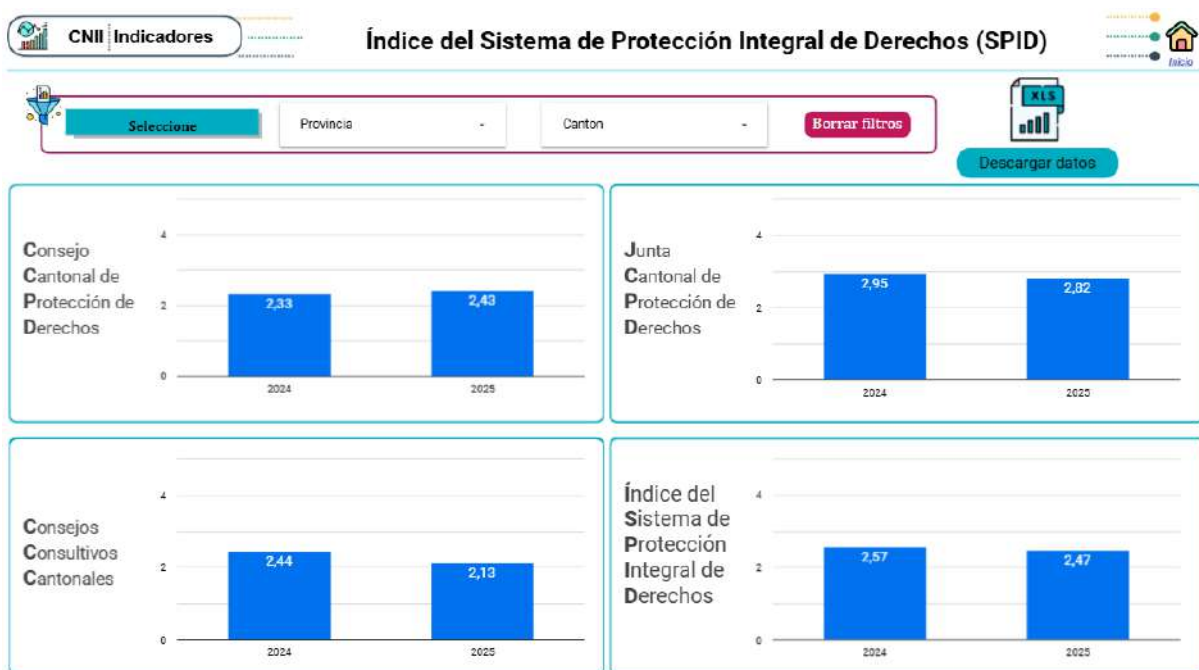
CNII Indicadores

Índice del Sistema de Protección Integral de Derechos (SPID)

Inicio

Seleccione

Provincia -

Canton -

Borrar filtros

XLS

Descargar datos

Consejo Cantonal de Protección de Derechos

4
2
0
2,33
2,43
2024
2025

Junta Cantonal de Protección de Derechos

4
2
0
2,95
2,82
2024
2025

Consejos Consultivos Cantonales

4
2
0
2,44
2,13
2024
2025

Índice del Sistema de Protección Integral de Derechos

4
2
0
2,57
2,47
2024
2025